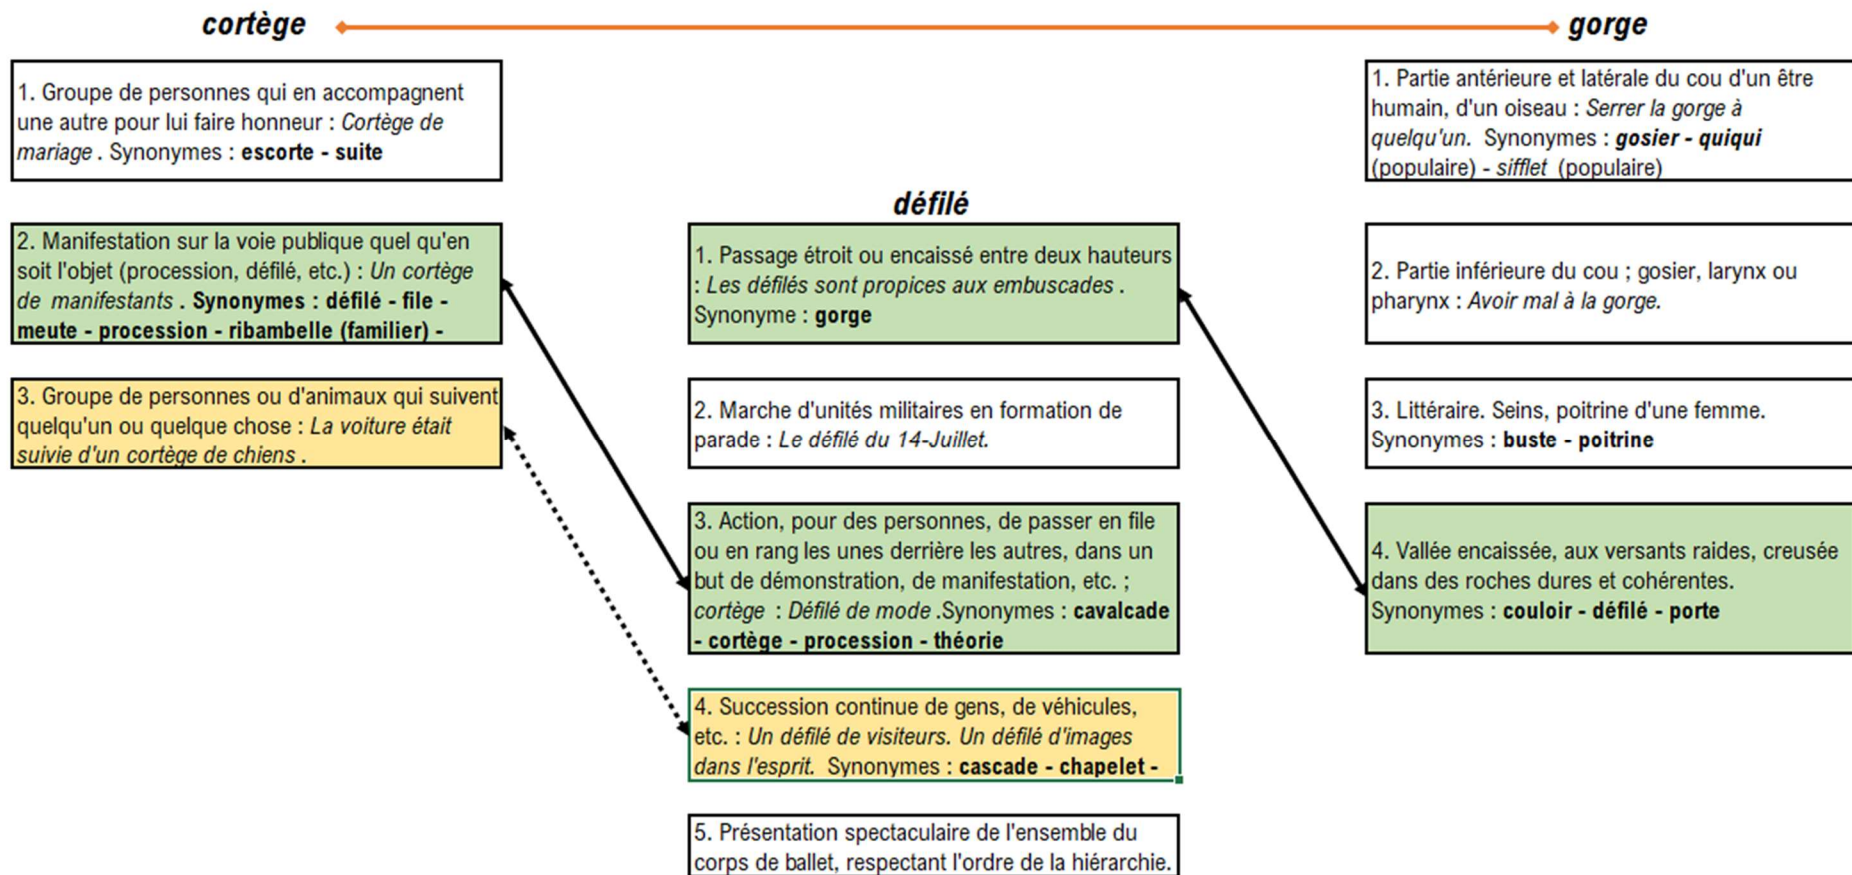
cortège

gorge

1. Groupe de personnes qui en accompagnent une autre pour lui faire honneur : Cortège de mariage . Synonymes : escorte - suite

2. Manifestation sur la voie publique quel qu'en soit l'objet (procession, défilé, etc.) : Un cortège de manifestants . Synonymes : défilé - file - meute - procession - ribambelle (familier) -

3. Groupe de personnes ou d'animaux qui suivent quelqu'un ou quelque chose : La voiture était suivie d'un cortège de chiens .

défilé

1. Passage étroit ou encaissé entre deux hauteurs : Les défilés sont propices aux embuscades . Synonyme : gorge

2. Marche d'unités militaires en formation de parade : Le défilé du 14-Juillet.

3. Action, pour des personnes, de passer en file ou en rang les unes derrière les autres, dans un but de démonstration, de manifestation, etc. ; cortège : Défilé de mode .Synonymes : cavalcade - cortège - procession - théorie

4. Succession continue de gens, de véhicules, etc. : Un défilé de visiteurs. Un défilé d'images dans l'esprit. Synonymes : cascade - chapelet -

5. Présentation spectaculaire de l'ensemble du corps de ballet, respectant l'ordre de la hiérarchie.

1. Partie antérieure et latérale du cou d'un être humain, d'un oiseau : Serrer la gorge à quelqu'un. Synonymes : gosier - quiqui (populaire) - sifflet (populaire)

2. Partie inférieure du cou ; gosier, larynx ou pharynx : Avoir mal à la gorge.

3. Littéraire. Seins, poitrine d'une femme. Synonymes : buste - poitrine

4. Vallée encaissée, aux versants raides, creusée dans des roches dures et cohérentes. Synonymes : couloir - défilé - porte